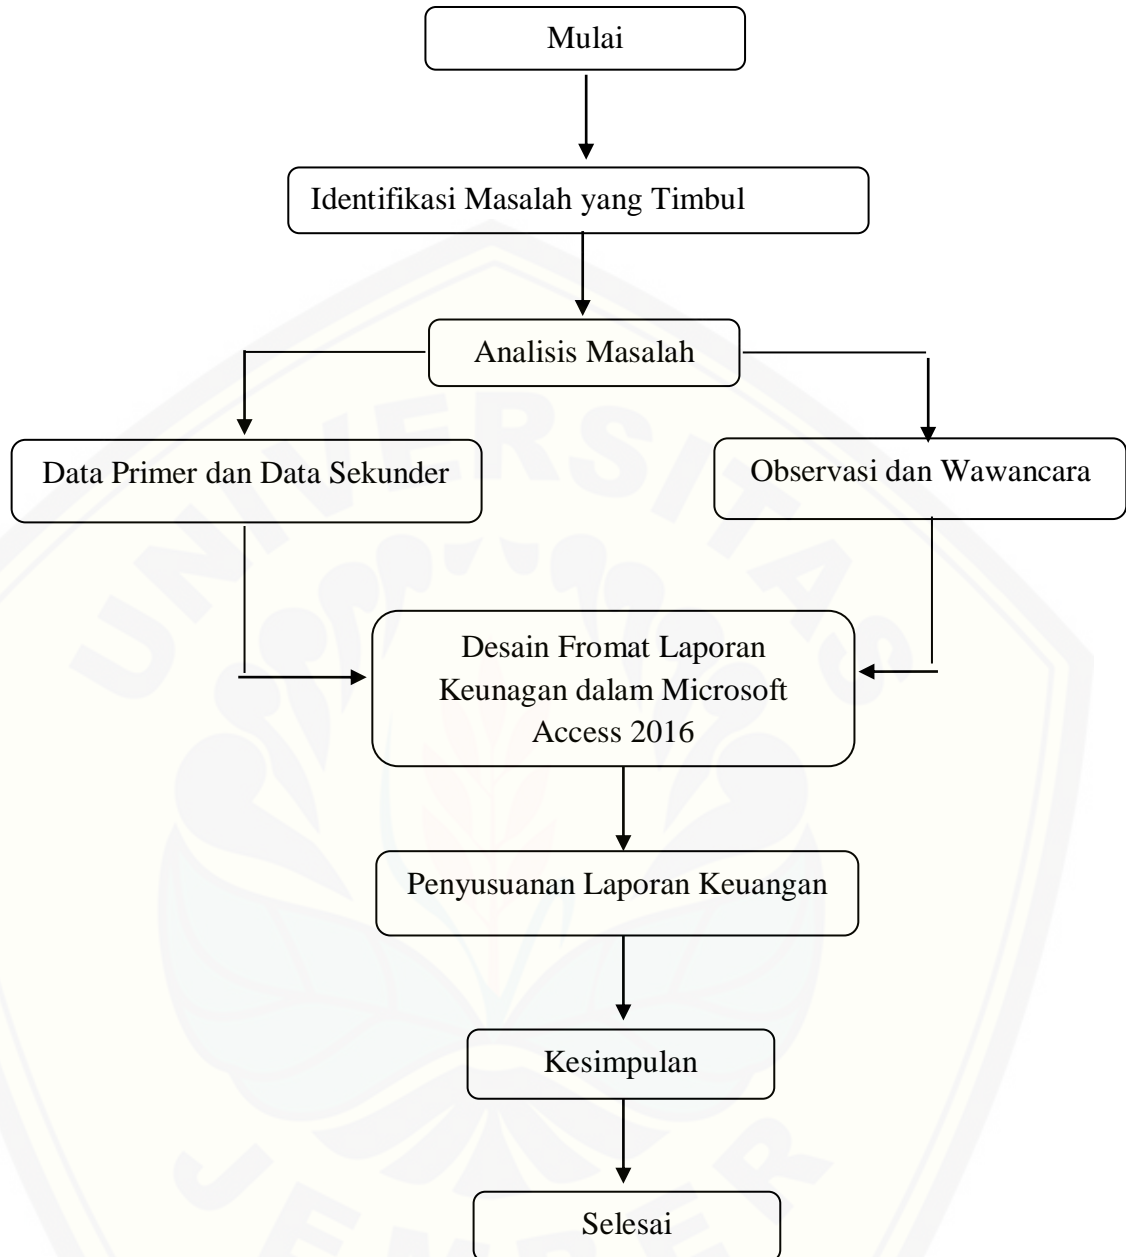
Mulai

Identifikasi Masalah yang Timbul

Analisis Masalah

Data Primer dan Data Sekunder

Observasi dan Wawancara

Desain Fromat Laporan Keunagan dalam Microsoft Access 2016

Penyusuanan Laporan Keuangan

Kesimpulan

Selesai